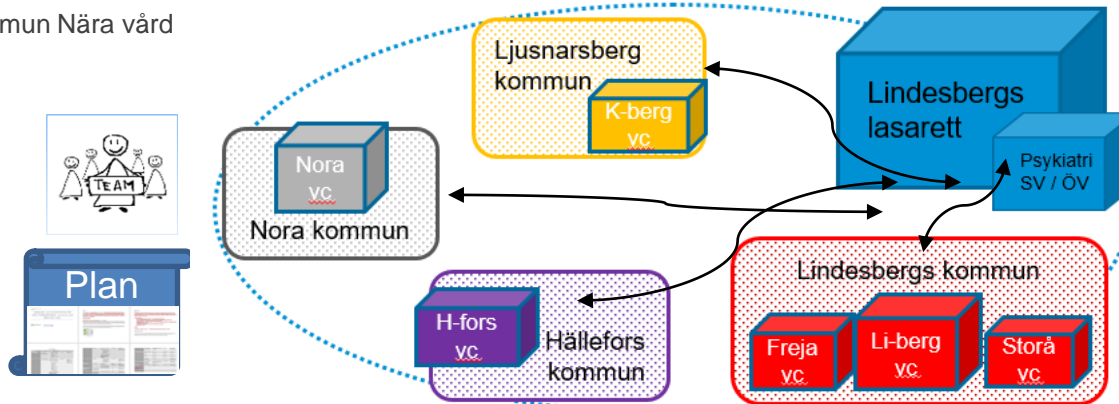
mun Nära vård

TEAM

Plan

Ljusnarsberg kommun

K-berg vc

Lindesbergs lasarett

Psykiatri SV / ÖV

Nora vc

Nora kommun

Lindesbergs kommun

H-fors vc

Hällefors kommun

Freja vc

Li-berg vc

Storå vc